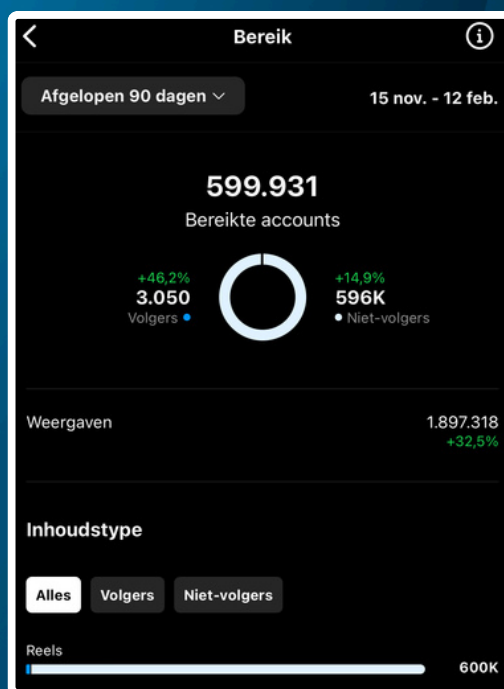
Bereik

Afgelopen 90 dagen

15 nov. - 12 feb.

599.931

Bereikte accounts

+46,2%
3.050
Volgers

+14,9%
596K
Niet-volgers

Weergaven

1.897.318
+32,5%

Inhoudstype

Alles

Volgers

Niet-volgers

Reels

600K